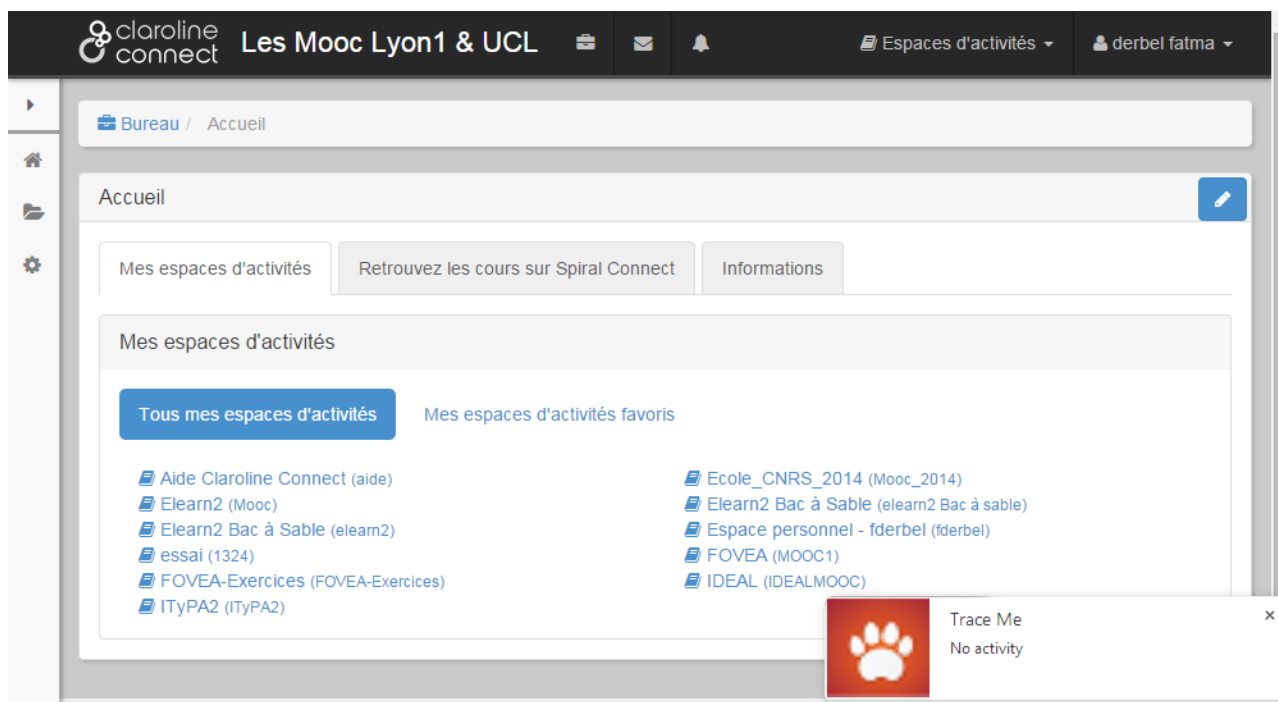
claroline connect Les Mooc Lyon1 & UCL

Espaces d'activités

derbel fatma

Bureau / Accueil

Accueil

Mes espaces d'activités | Retrouvez les cours sur Spiral Connect | Informations

Mes espaces d'activités

Tous mes espaces d'activités

Mes espaces d'activités favoris

Aide Claroline Connect (aide)
Elearn2 (Mooc)
Elearn2 Bac à Sable (elearn2)
essai (1324)
FOVEA-Exercices (FOVEA-Exercices)
ITyPA2 (ITyPA2)

Ecole_CNRS_2014 (Mooc_2014)
Elearn2 Bac à Sable (elearn2 Bac à sable)
Espace personnel - fderbel (fderbel)
FOVEA (MOOC1)
IDEAL (IDEALMOOC)

Trace Me
No activity
×